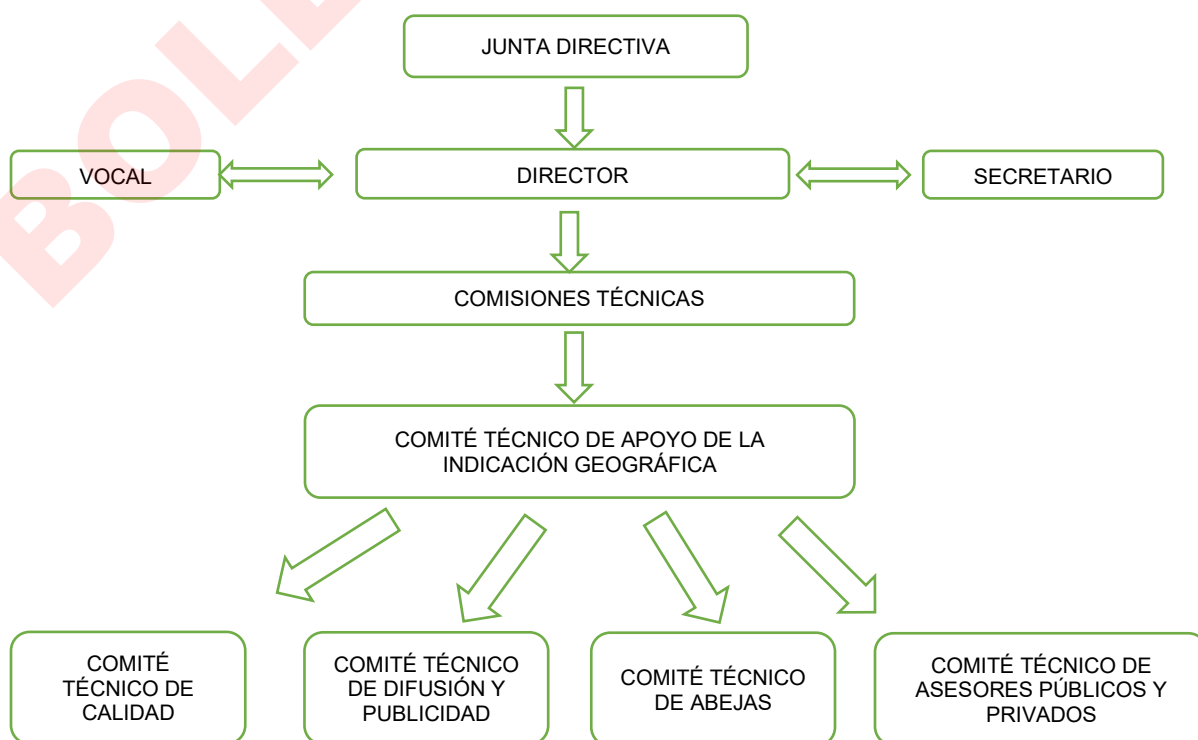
BOL

JUNTA DIRECTIVA

VOCAL

DIRECTOR

SECRETARIO

COMISIONES TÉCNICAS

COMITÉ TÉCNICO DE APOYO DE LA INDICACIÓN GEOGRÁFICA

COMITÉ TÉCNICO DE CALIDAD

COMITÉ TÉCNICO DE DIFUSIÓN Y PUBLICIDAD

COMITÉ TÉCNICO DE ABEJAS

COMITÉ TÉCNICO DE ASESORES PÚBLICOS Y PRIVADOS